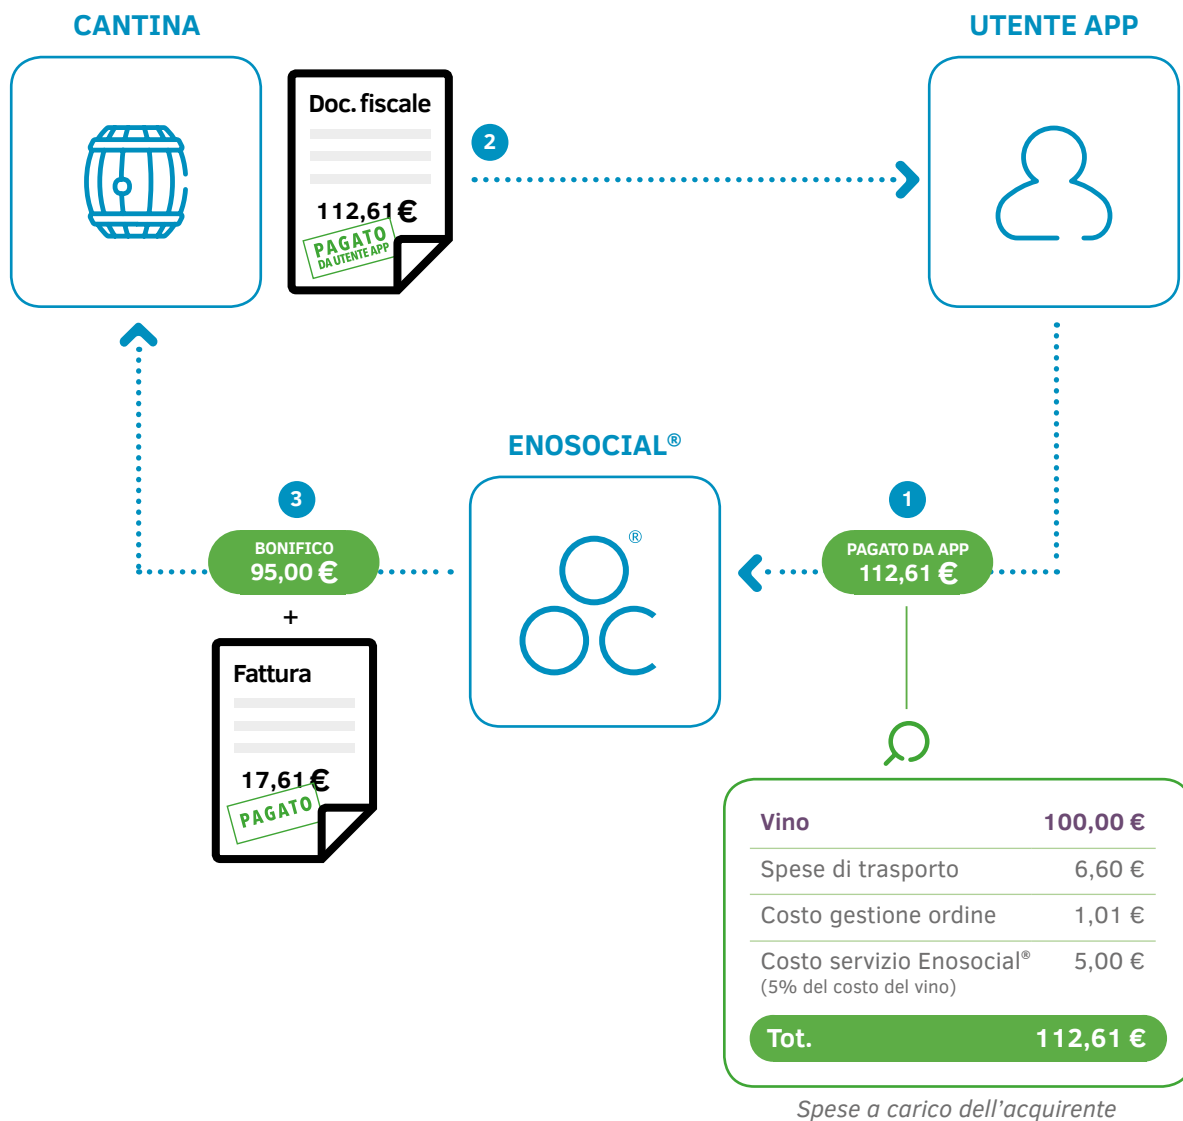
CANTINA

Doc. fiscale

112,61 €

PAGATO
DA UTENTE APP

2

UTENTE APP

ENOSOCIAL®

3

BONIFICO
95,00 €

+

Fattura

17,61 €

PAGATO

®

1

PAGATO DA APP
112,61 €

| Vino | 100,00 € |
|---|---|
| Spese di trasporto | 6,60 € |
| Costo gestione ordine | 1,01 € |
| Costo servizio Enosocial® (5% del costo del vino) | 5,00 € |
| Tot. | 112,61 € |

Spese a carico dell'acquirente